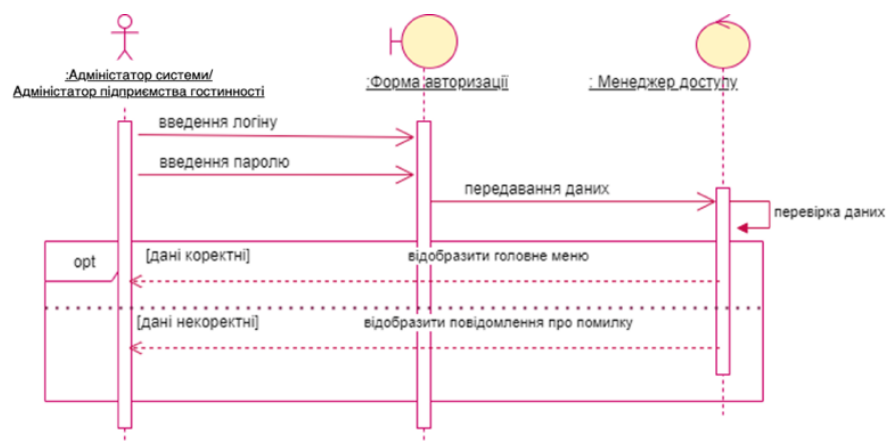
:Адміністатор системи/
Адміністатор підприємства гостинності

:Форма авторизації

: Менеджер доступу

введення логіну

введення паролю

передавання даних

перевірка даних

opt

[дані коректні]

відобразити головне меню

[дані некоректні]

відобразити повідомлення про помилку